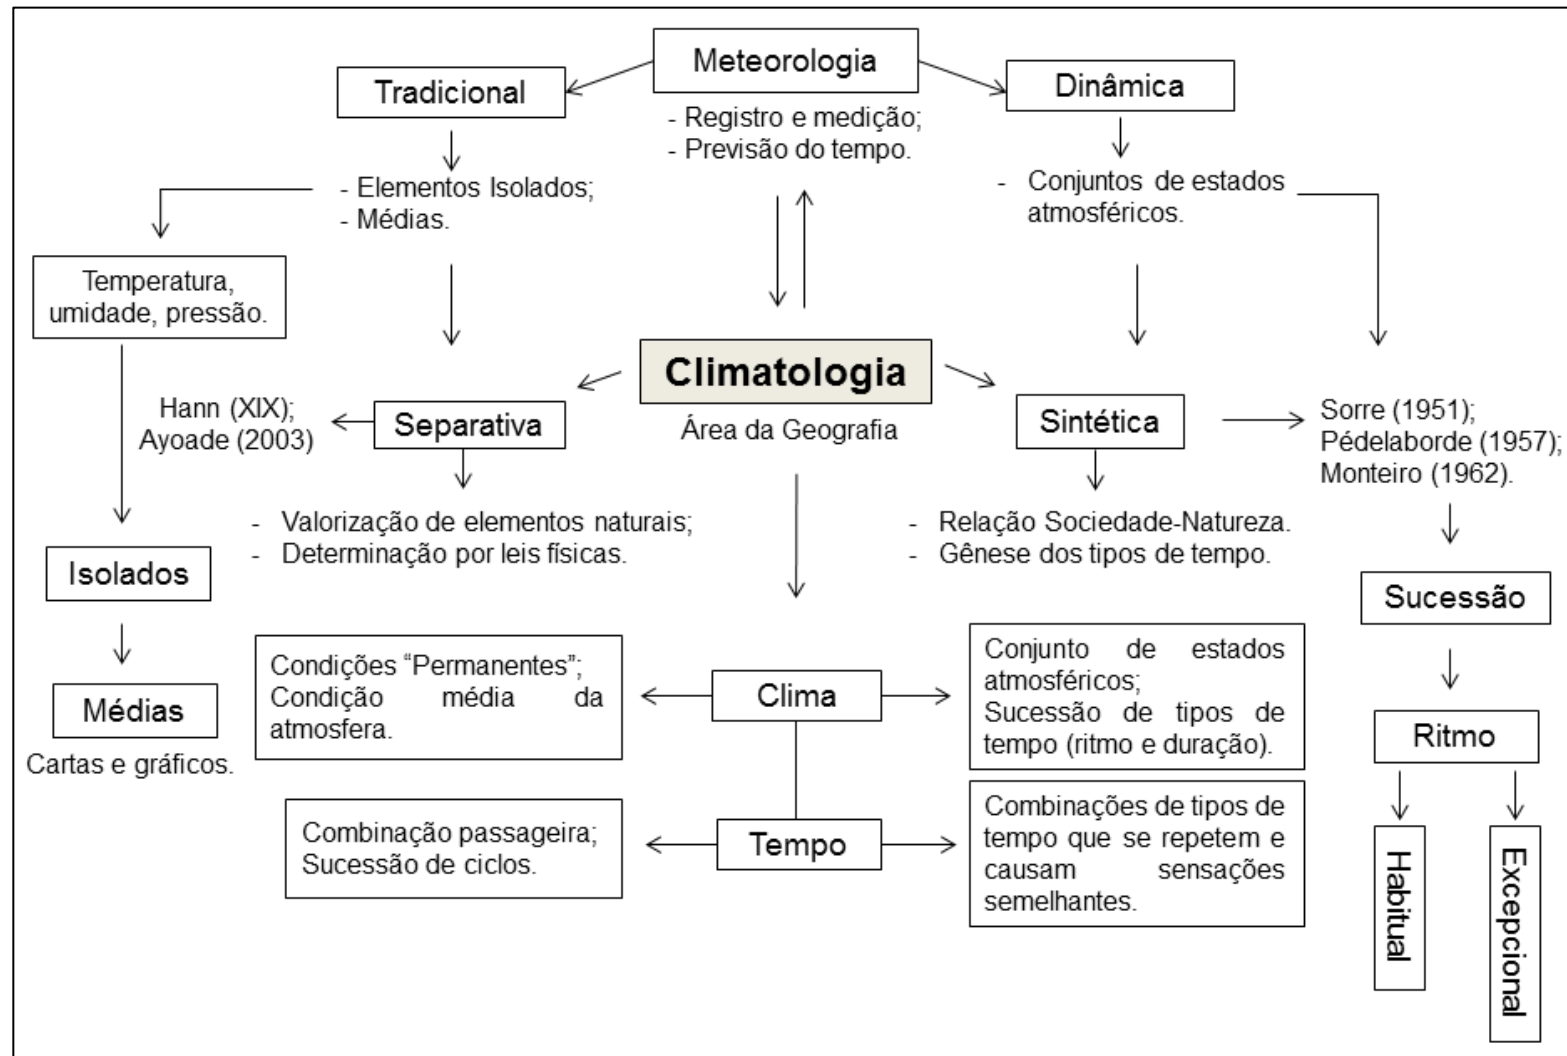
Meteorologia

- Registro e medição;
- Previsão do tempo.

Tradicional

- Elementos Isolados;
- Médias.

Dinâmica

- Conjuntos de estados atmosféricos.

Temperatura, umidade, pressão.

Climatologia

Área da Geografia

Hann (XIX);
Ayoade (2003)

Separativa

Sintética

Sorre (1951);
Pédelaborde (1957);
Monteiro (1962).

- Valorização de elementos naturais;
- Determinação por leis físicas.

- Relação Sociedade-Natureza.
- Gênese dos tipos de tempo.

Isolados

Sucessão

Médias

Cartas e gráficos.

Condições "Permanentes";
Condição média da atmosfera.

Clima

Conjunto de estados atmosféricos;
Sucessão de tipos de tempo (ritmo e duração).

Ritmo

Combinação passageira;
Sucessão de ciclos.

Tempo

Combinações de tipos de tempo que se repetem e causam sensações semelhantes.

Habitual

Excepcional